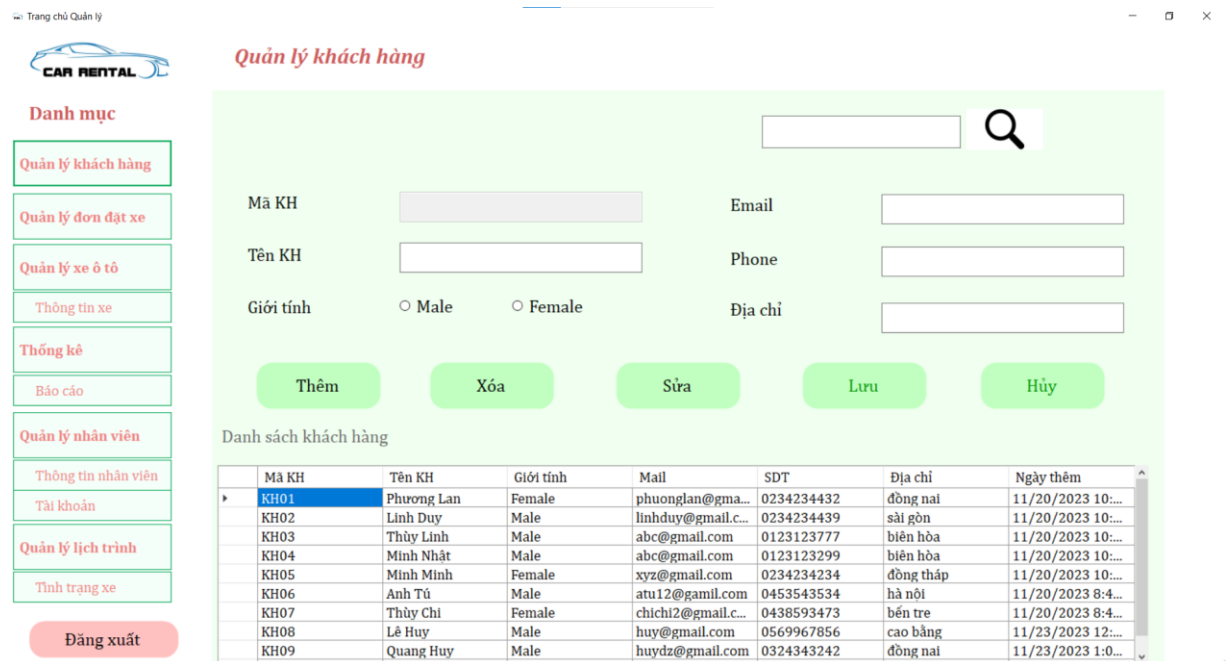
Trang chủ Quản lý

CAR RENTAL

Quản lý khách hàng

Danh mục

Quản lý khách hàng

Quản lý đơn đặt xe

Quản lý xe ô tô

Thông tin xe

Thống kê

Báo cáo

Quản lý nhân viên

Thông tin nhân viên

Tài khoản

Quản lý lịch trình

Tình trạng xe

Đăng xuất

Mã KH

Tên KH

Giới tính

Male

Female

Email

Phone

Địa chỉ

Thêm

Xóa

Sửa

Lưu

Hủy

Danh sách khách hàng

| Mã KH | Tên KH | Giới tính | Mail | SDT | Địa chỉ | Ngày thêm |
|---|---|---|---|---|---|---|
| KH01 | Phương Lan | Female | phuonglan@gma... | 0234234432 | đồng nai | 11/20/2023 10:... |
| KH02 | Linh Duy | Male | linhduy@gmail.c... | 0234234439 | sài gòn | 11/20/2023 10:... |
| KH03 | Thùy Linh | Male | abc@gmail.com | 0123123777 | biên hòa | 11/20/2023 10:... |
| KH04 | Minh Nhật | Male | abc@gmail.com | 0123123299 | biên hòa | 11/20/2023 10:... |
| KH05 | Minh Minh | Female | xyz@gmail.com | 0234234234 | đồng tháp | 11/20/2023 10:... |
| KH06 | Anh Tú | Male | atu12@gamil.com | 0453543534 | hà nội | 11/20/2023 8:4... |
| KH07 | Thùy Chi | Female | chichi2@gmail.c... | 0438593473 | bến tre | 11/20/2023 8:4... |
| KH08 | Lê Huy | Male | huy@gmail.com | 0569967856 | cao bằng | 11/23/2023 12:... |
| KH09 | Quang Huy | Male | huydz@gmail.com | 0324343242 | đồng nai | 11/23/2023 1:0... |